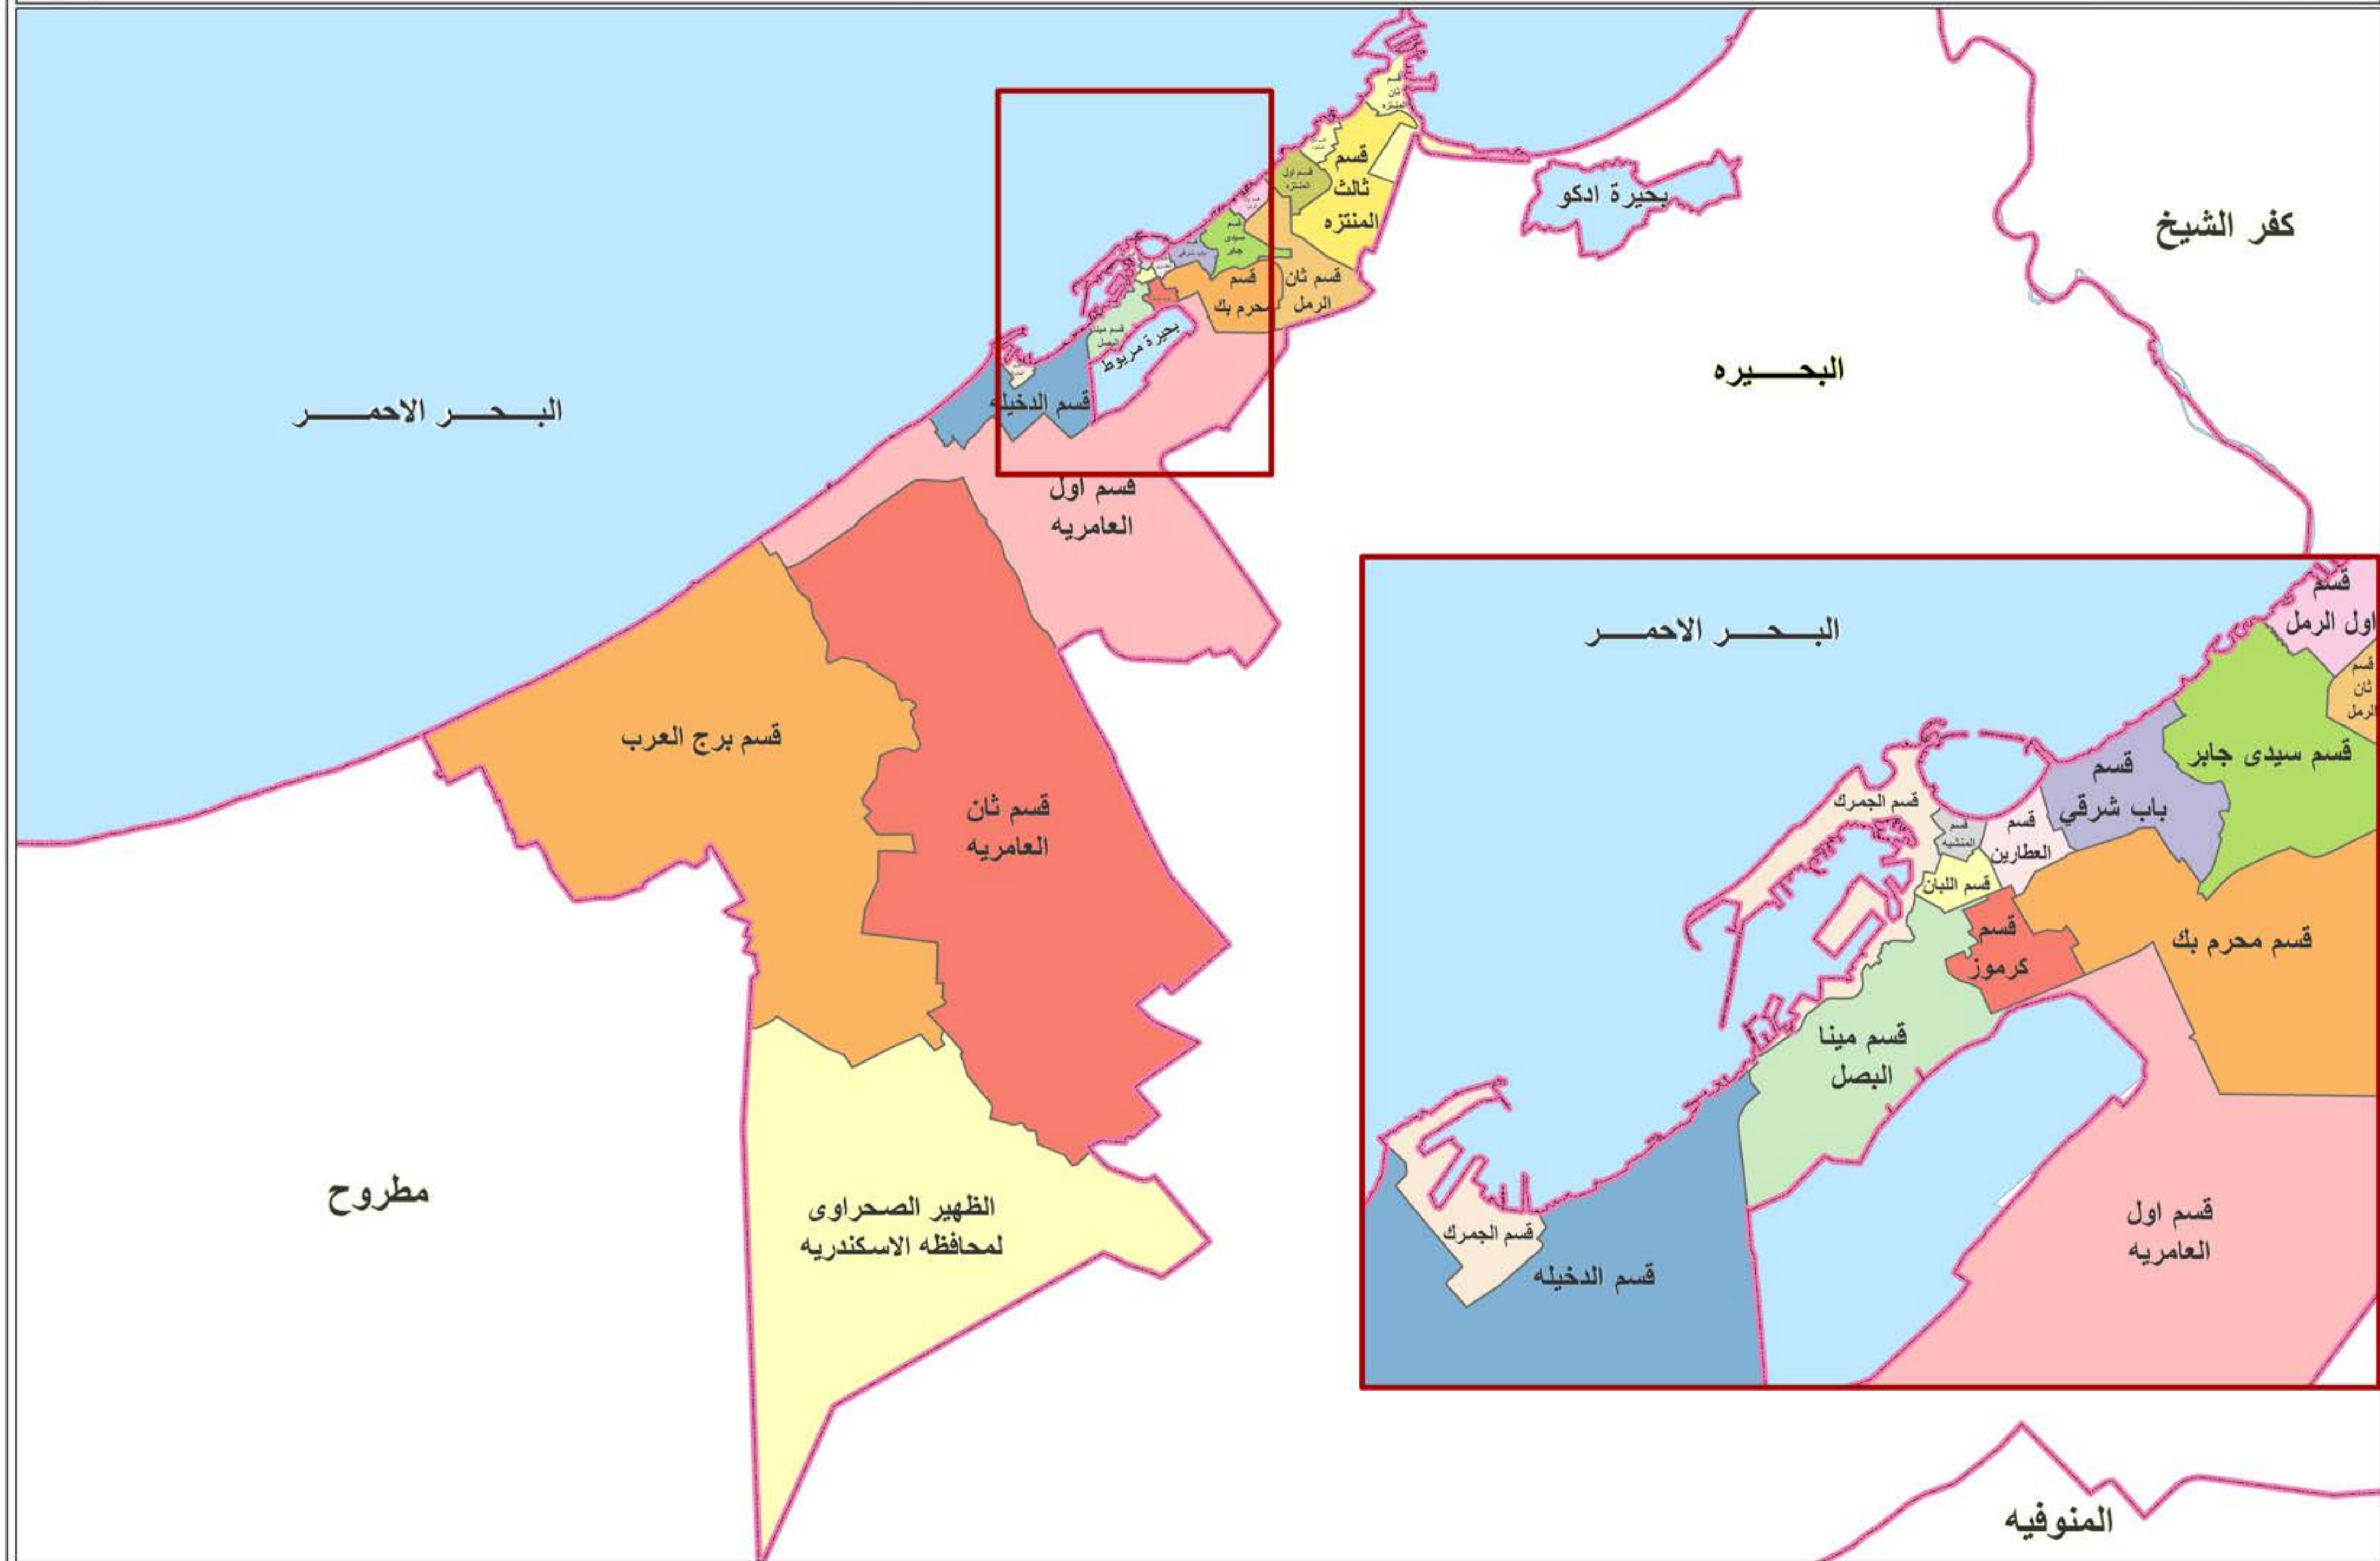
قسم ثان المنتزه

قسم ثالث المنتزه

قسم اول المنتزه

بحيرة ادكو

كفر الشيخ

قسم سيدى جابر

قسم ثان الرمل

قسم محرم بك

بحيرة مريوط

قسم مينا البصل

قسم الدخيله

البحــــر الاحمــــر

البحـــــيره

قسم اول العامريه

قسم برج العرب

قسم ثان العامريه

مطروح

الظهير الصحراوى لمحافظه الاسكندريه

البحــــر الاحمــــر

قسم اول الرمل

قسم ثان الرمل

قسم سيدى جابر

قسم باب شرقي

قسم الجمرك

قسم المنشيه

قسم العطارين

قسم اللبان

قسم كرموز

قسم محرم بك

قسم مينا البصل

قسم الجمرك

قسم الدخيله

قسم اول العامريه

المنوفيه